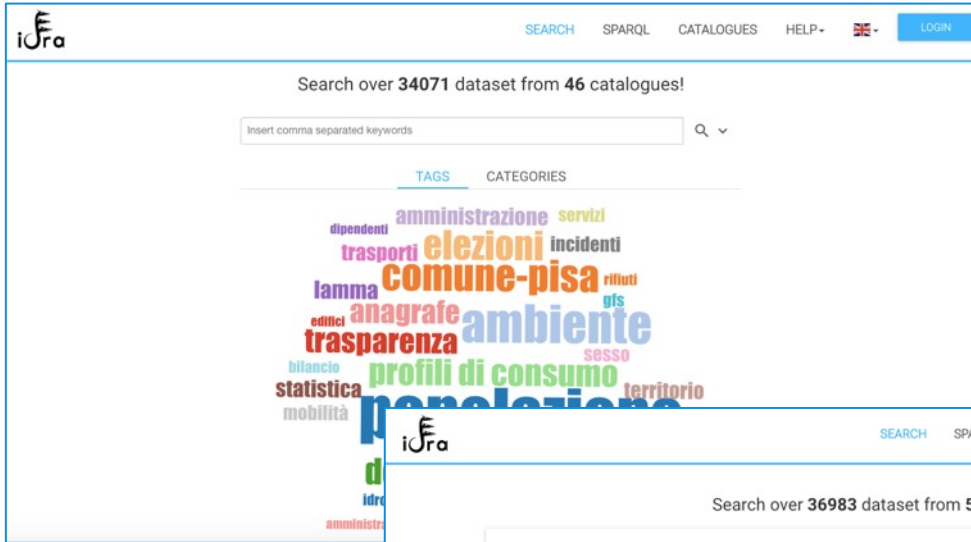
idra

SEARCH SPARQL CATALOGUES HELP LOGIN

Search over **34071** dataset from **46** catalogues!

Insert comma separated keywords

TAGS CATEGORIES

dipendenti amministrazione servizi trasporti elezioni incidenti comune-pisa rifiuti lamma gfs anagrafe edifici ambiente trasparenza sesso bilancio profili di consumo statistica territorio mobilità popolazione d idr amminis

idra

SEARCH SPA

Search over **36983** dataset from 5